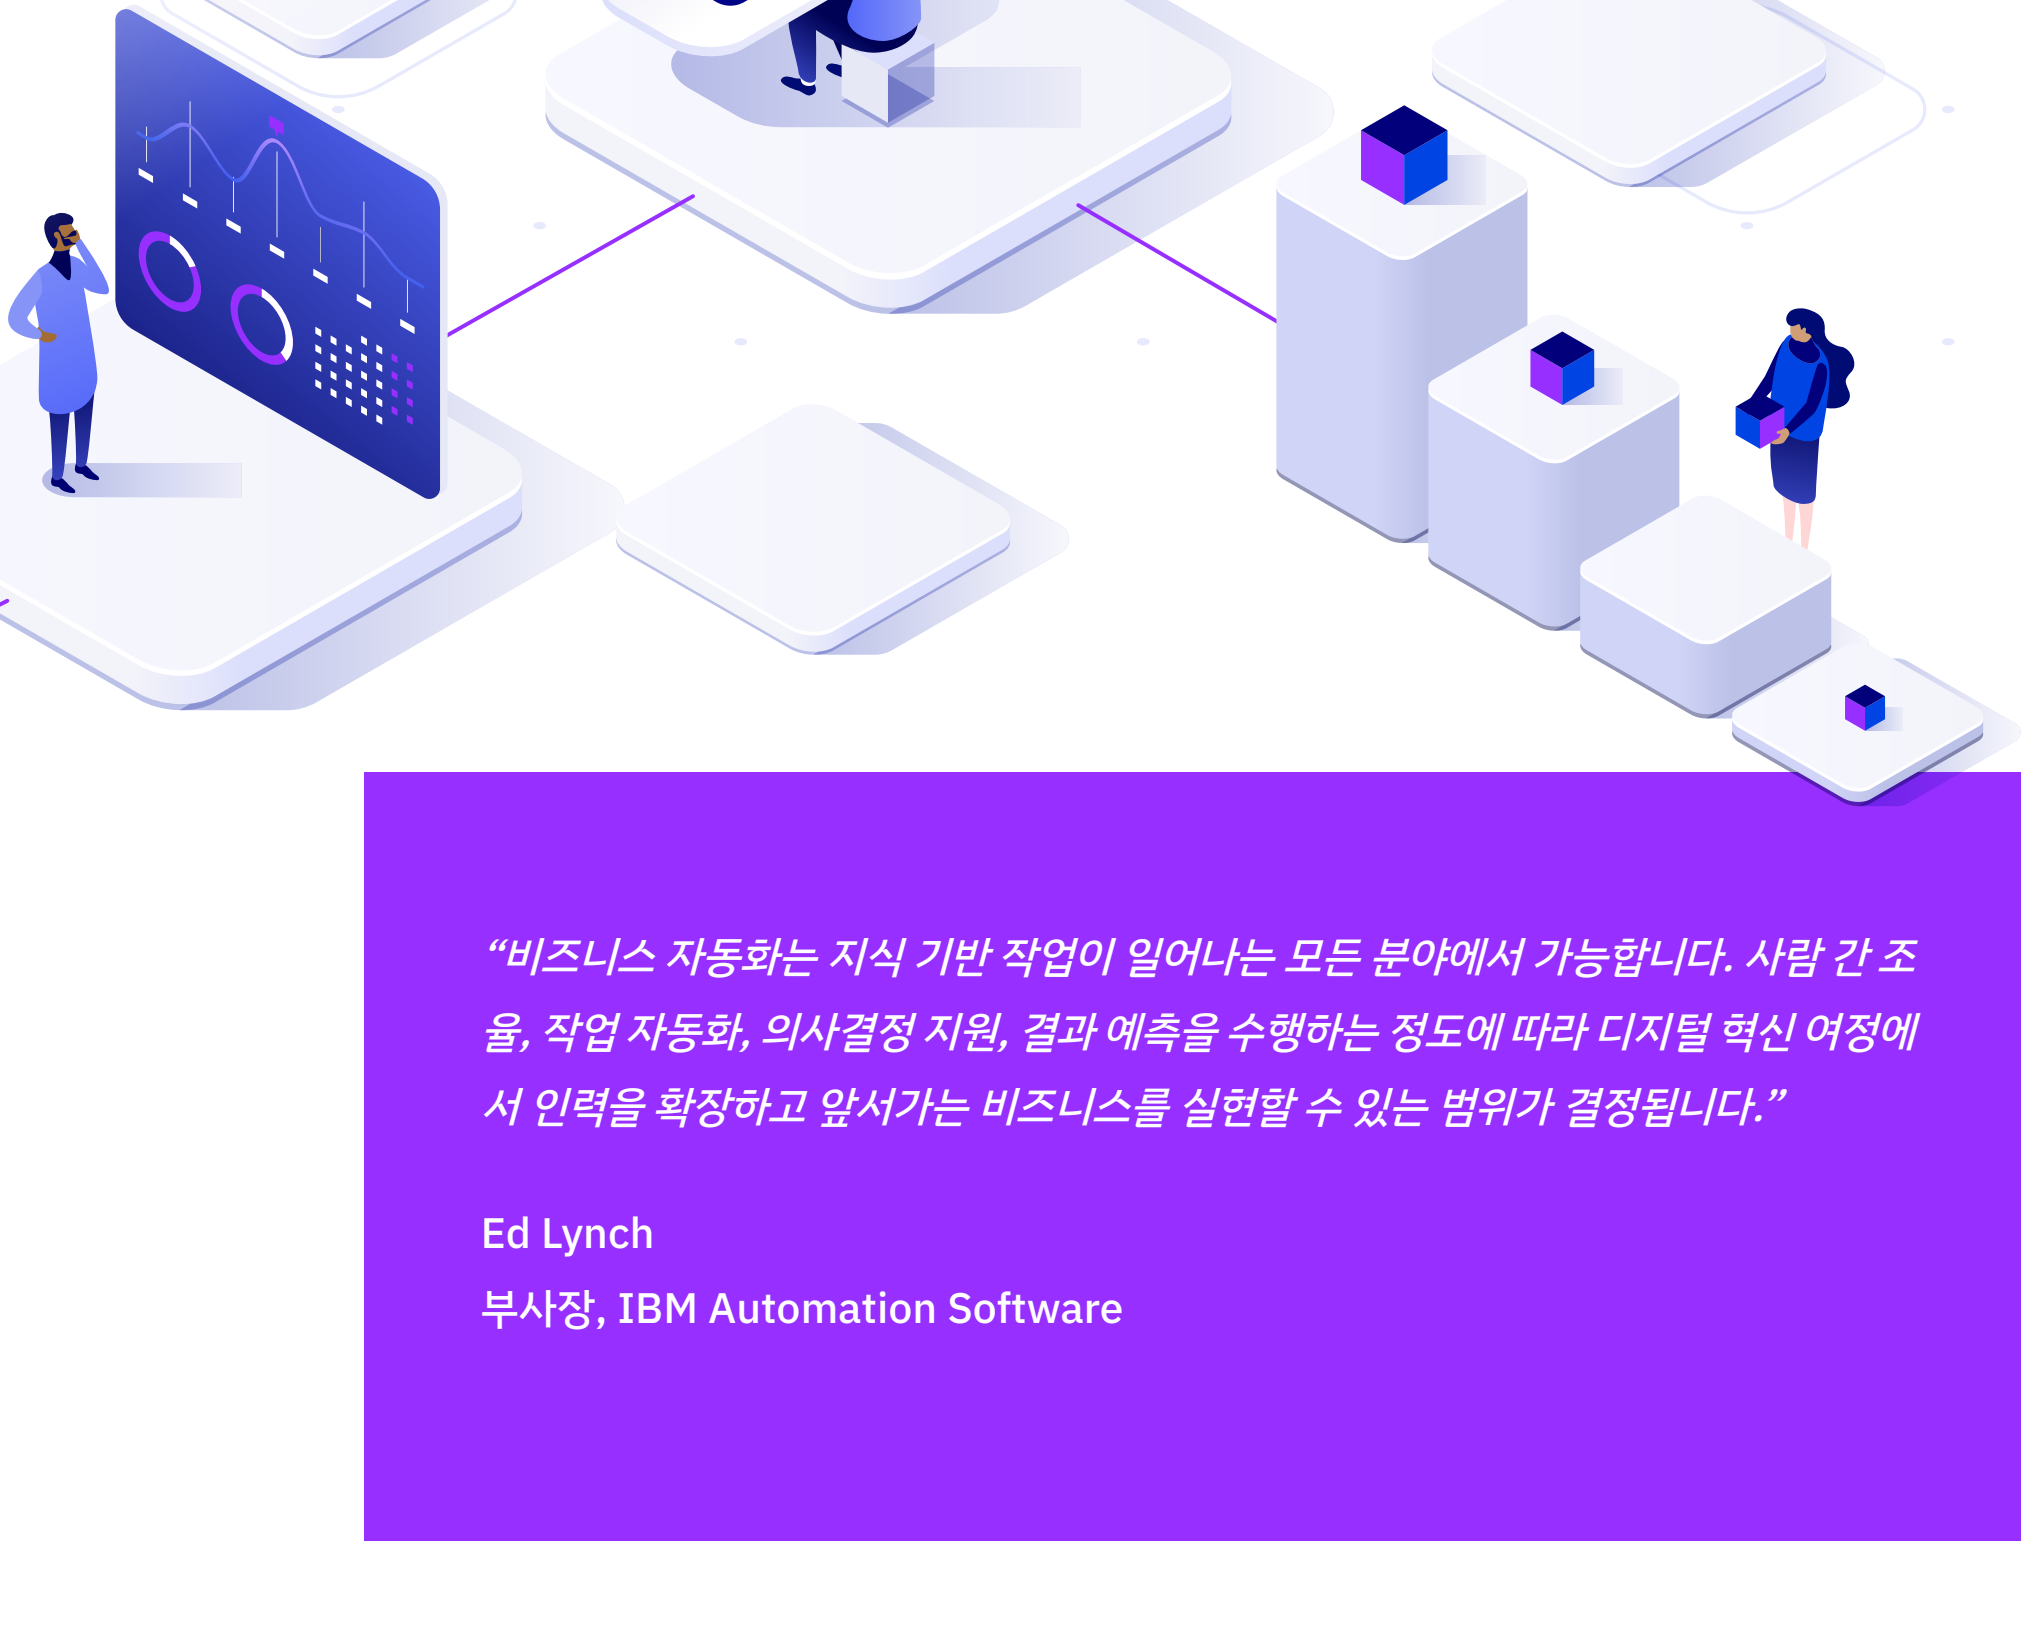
“비즈니스 자동화는 지식 기반 작업이 일어나는 모든 분야에서 가능합니다. 사람 간 조율, 작업 자동화, 의사결정 지원, 결과 예측을 수행하는 정도에 따라 디지털 혁신 여정에서 인력을 확장하고 앞서가는 비즈니스를 실현할 수 있는 범위가 결정됩니다.”

Ed Lynch

부사장, IBM Automation Software